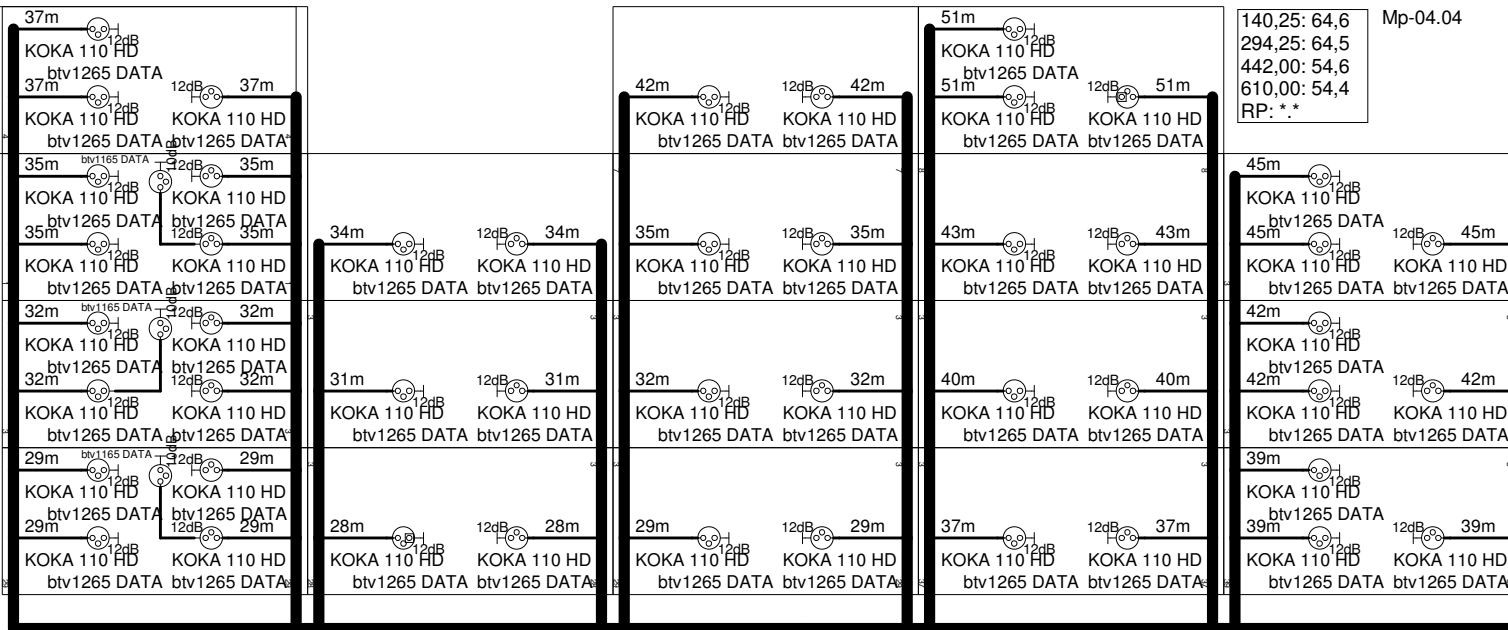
37m 12dB
KOKA 110 HD
btv1265 DATA
37m 12dB 12dB 37m
KOKA 110 HD KOKA 110 HD
btv1265 DATA btv1265 DATA

35m btv1165 DATA 12dB 12dB 35m
KOKA 110 HD KOKA 110 HD
btv1265 DATA btv1265 DATA
35m 12dB 12dB 35m
KOKA 110 HD KOKA 110 HD
btv1265 DATA btv1265 DATA

32m btv1165 DATA 12dB 12dB 32m
KOKA 110 HD KOKA 110 HD
btv1265 DATA btv1265 DATA
32m 12dB 12dB 32m
KOKA 110 HD KOKA 110 HD
btv1265 DATA btv1265 DATA

29m btv1165 DATA 12dB 12dB 29m
KOKA 110 HD KOKA 110 HD
btv1265 DATA btv1265 DATA
29m 12dB 12dB 29m
KOKA 110 HD KOKA 110 HD
btv1265 DATA btv1265 DATA

34m 12dB 12dB 34m
KOKA 110 HD KOKA 110 HD
btv1265 DATA btv1265 DATA
31m 12dB 12dB 31m
KOKA 110 HD KOKA 110 HD
btv1265 DATA btv1265 DATA
28m 12dB 12dB 28m
KOKA 110 HD KOKA 110 HD
btv1265 DATA btv1265 DATA

42m 12dB 12dB 42m
KOKA 110 HD KOKA 110 HD
btv1265 DATA btv1265 DATA
35m 12dB 12dB 35m
KOKA 110 HD KOKA 110 HD
btv1265 DATA btv1265 DATA
32m 12dB 12dB 32m
KOKA 110 HD KOKA 110 HD
btv1265 DATA btv1265 DATA
29m 12dB 12dB 29m
KOKA 110 HD KOKA 110 HD
btv1265 DATA btv1265 DATA

51m 12dB
KOKA 110 HD
btv1265 DATA
51m 12dB 12dB 51m
KOKA 110 HD KOKA 110 HD
btv1265 DATA btv1265 DATA
43m 12dB 12dB 43m
KOKA 110 HD KOKA 110 HD
btv1265 DATA btv1265 DATA
40m 12dB 12dB 40m
KOKA 110 HD KOKA 110 HD
btv1265 DATA btv1265 DATA
37m 12dB 12dB 37m
KOKA 110 HD KOKA 110 HD
btv1265 DATA btv1265 DATA

140,25: 64,6
294,25: 64,5
442,00: 54,6
610,00: 54,4
RP: *.*

Mp-04.04

45m 12dB
KOKA 110 HD
btv1265 DATA
45m 12dB 12dB 45m
KOKA 110 HD KOKA 110 HD
btv1265 DATA btv1265 DATA
42m 12dB
KOKA 110 HD
btv1265 DATA
42m 12dB 12dB 42m
KOKA 110 HD KOKA 110 HD
btv1265 DATA btv1265 DATA
39m 12dB
KOKA 110 HD
btv1265 DATA
39m 12dB 12dB 39m
KOKA 110 HD KOKA 110 HD
btv1265 DATA btv1265 DATA